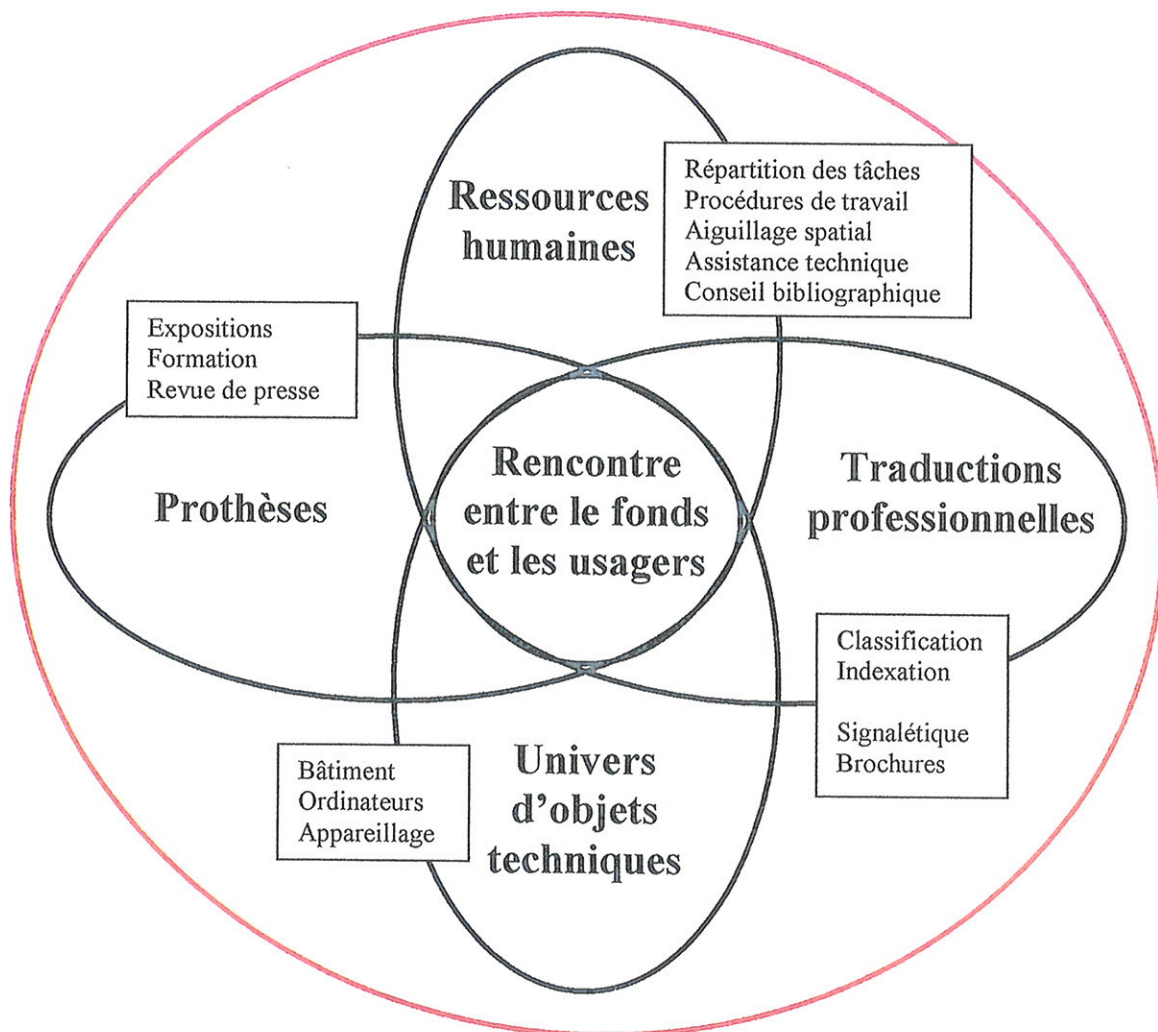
Ressources humaines

Répartition des tâches
Procédures de travail
Aiguillage spatial
Assistance technique
Conseil bibliographique

Expositions
Formation
Revue de presse

Prothèses

Rencontre entre le fonds et les usagers

Traductions professionnelles

Classification
Indexation

Signalétique
Brochures

Bâtiment
Ordinateurs
Appareillage

Univers d'objets techniques